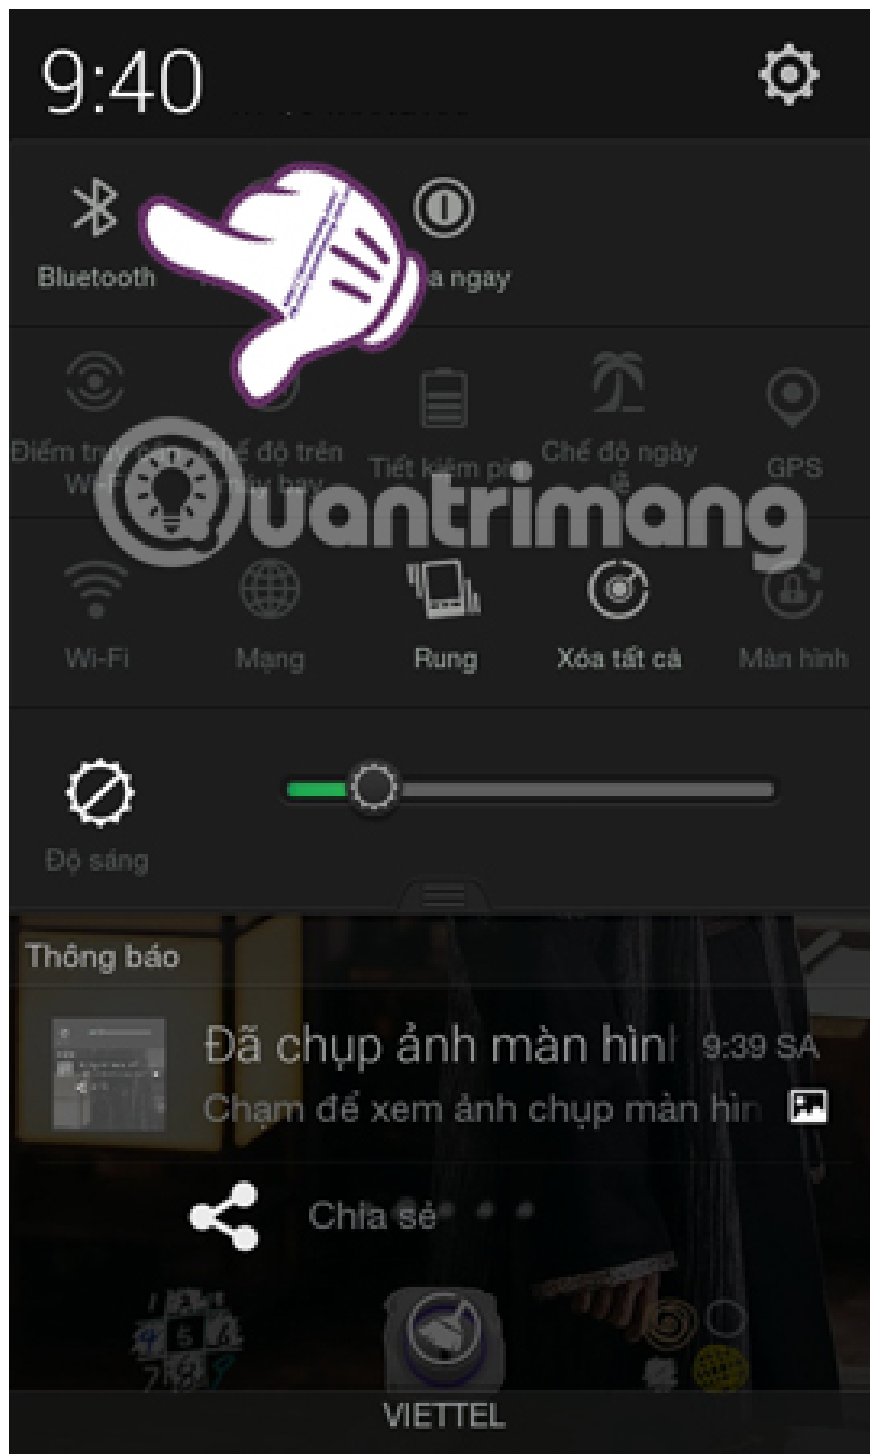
9:40

Bluetooth

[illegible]a ngay

Điểm tr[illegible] Wi-F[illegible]

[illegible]hế độ trên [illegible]y bay

Tiết kiệm pi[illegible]

Chế độ ngày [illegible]

GPS

Quantrimang

Wi-Fi

Mạng

Rung

Xóa tất cả

Màn hình

Độ sáng

Thông báo

Đã chụp ảnh màn hìn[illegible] 9:39 SA

Chạm để xem ảnh chụp màn hìn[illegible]

Chia sẻ

VIETTEL